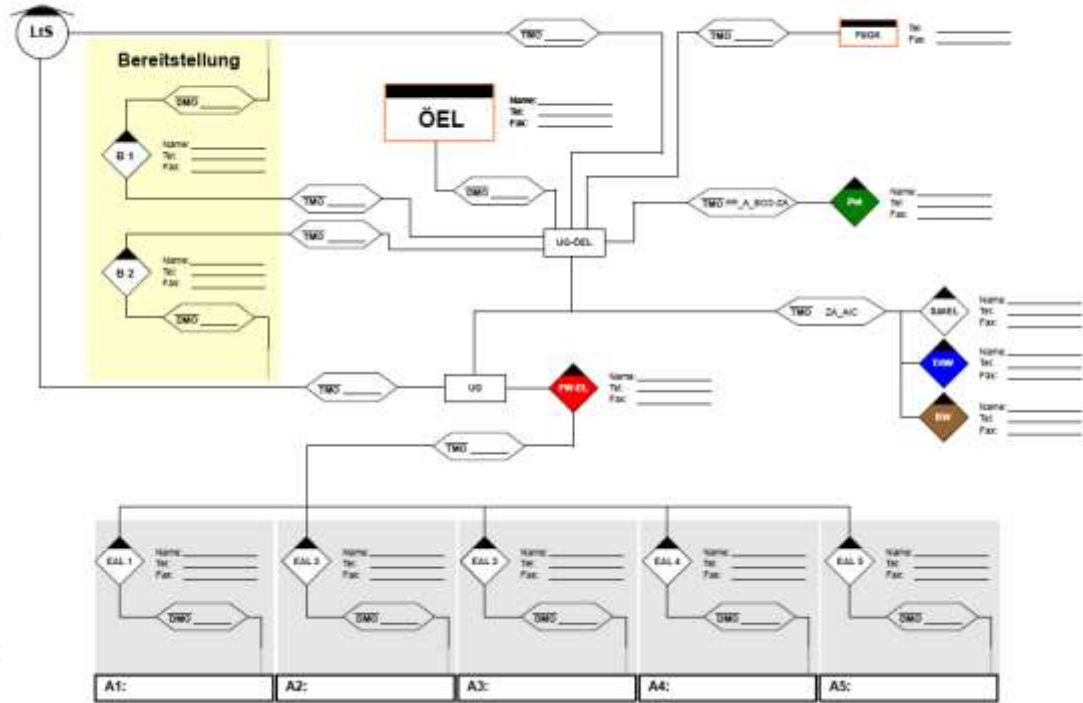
LtS

TMO ______

TMO ______

FBGR

Tel:
Fax:

Bereitstellung

DMO ______

B 1

Name:
Tel:
Fax:

ÖEL

Name:
Tel:
Fax:

DMO ______

TMO ______

TMO ______

UG-ÖEL

TMO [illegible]

Pol

Name:
Tel:
Fax:

B 2

Name:
Tel:
Fax:

DMO ______

TMO ZA_AIC

SanEL

Name:
Tel:
Fax:

THW

Name:
Tel:
Fax:

BW

Name:
Tel:
Fax:

TMO ______

UG

FW-EL

Name:
Tel:
Fax:

TMO ______

EAL 1

Name:
Tel:
Fax:

DMO ______

A1:

EAL 2

Name:
Tel:
Fax:

DMO ______

A2:

EAL 3

Name:
Tel:
Fax:

DMO ______

A3:

EAL 4

Name:
Tel:
Fax:

DMO ______

A4:

EAL 5

Name:
Tel:
Fax:

DMO ______

A5: